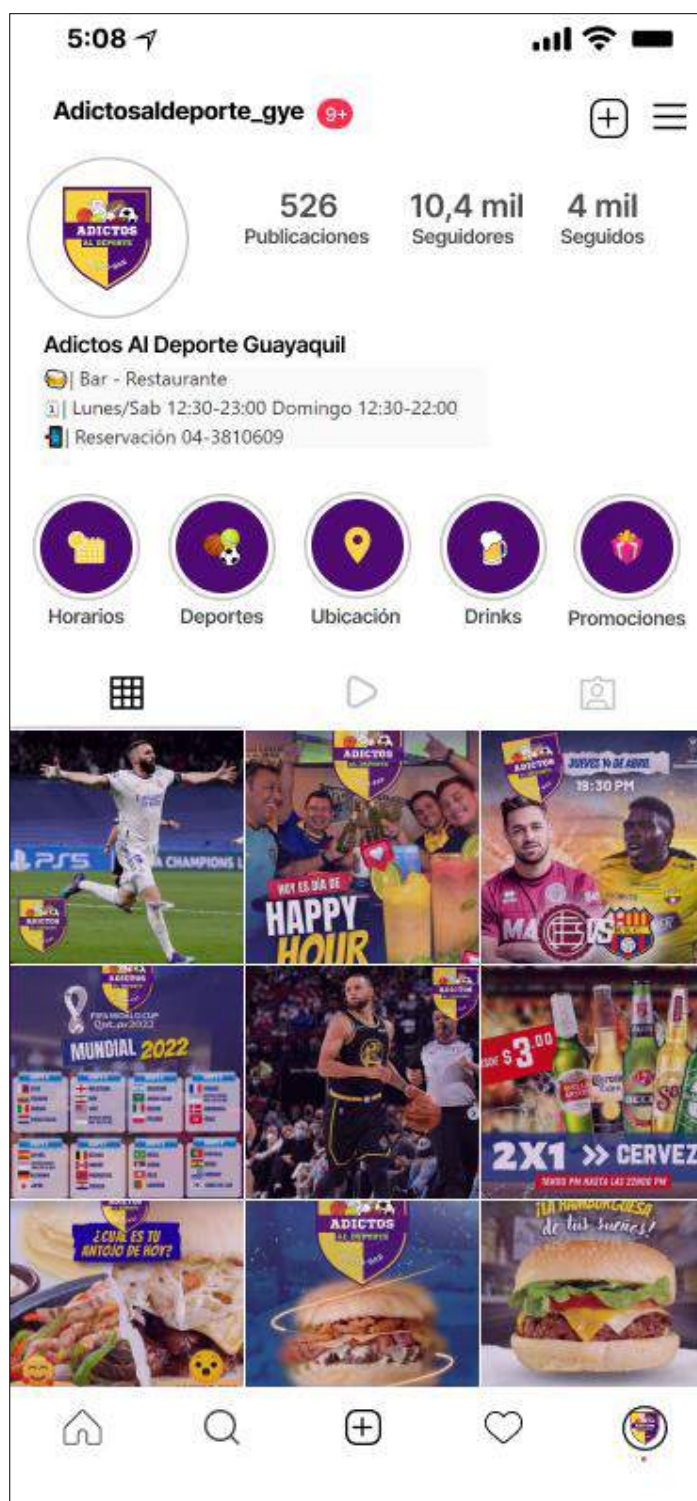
5:08

Adictosaldeporte_gye 9+

ADICTOS AL DEPORTE

526 Publicaciones
10,4 mil Seguidores
4 mil Seguidos

Adictos Al Deporte Guayaquil
| Bar - Restaurante
| Lunes/Sab 12:30-23:00 Domingo 12:30-22:00
| Reservación 04-3810609

Horarios
Deportes
Ubicación
Drinks
Promociones

PS5
CHAMPIONS L
ADICTOS

ADICTOS AL DEPORTE
HOY ES DÍA DE
HAPPY HOUR

JUEVES 14 DE ABRIL
19:30 PM
VS

FIFA WORLD CUP Qatar2022
MUNDIAL 2022

$3.00
2X1 >> CERVEZ

¿CUÁL ES TU ANTOJO DE HOY?

ADICTOS AL DEPORTE

¡LA HAMBURGUESA de tus sueños!